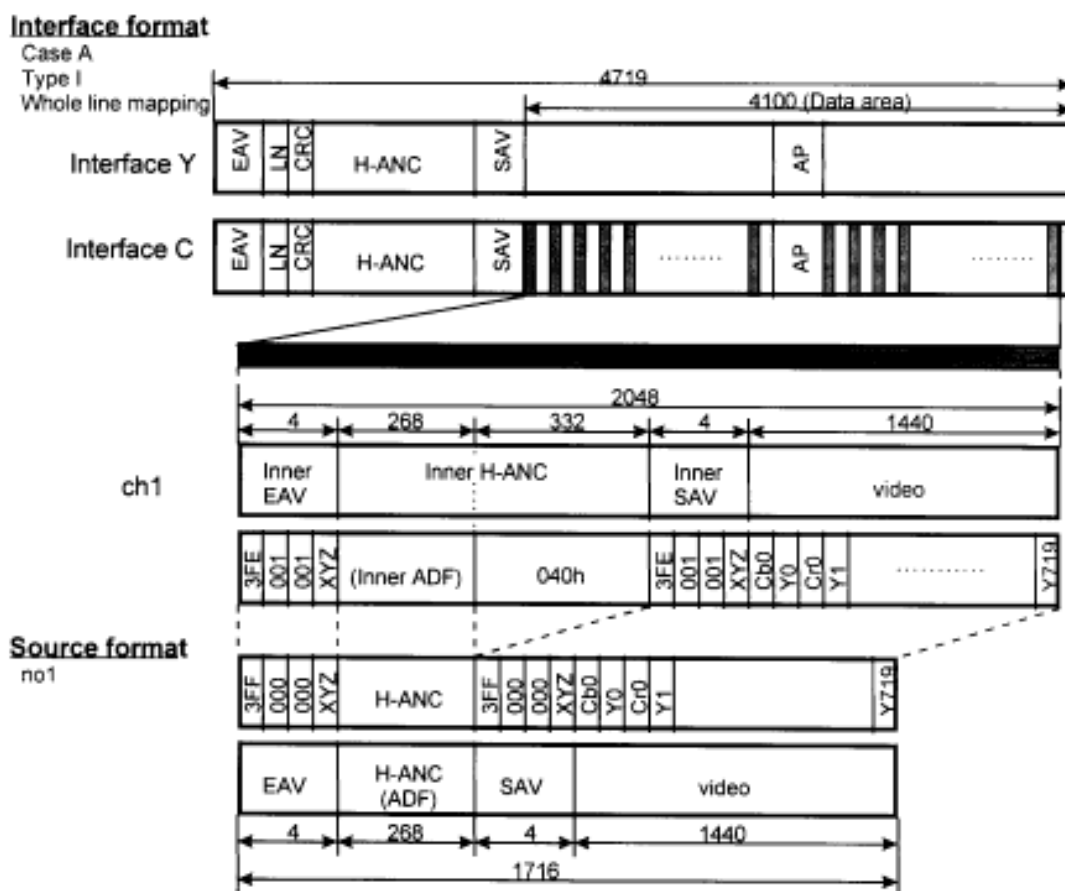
Interface format
Case A
Type I
Whole line mapping

4719
4100 (Data area)

Interface Y
EAV LN CRC H-ANC SAV AP

Interface C
EAV LN CRC H-ANC SAV ........ AP ........

2048
4 268 332 4 1440

ch1
Inner EAV
Inner H-ANC
Inner SAV
video

3FE 001 001 XYZ (Inner ADF) 040h 3FE 001 001 XYZ Cb0 Y0 Cr0 Y1 .......... Y719

Source format
no1

3FF 000 000 XYZ H-ANC 3FF 000 000 XYZ Cb0 Y0 Cr0 Y1 Y719

EAV
H-ANC (ADF)
SAV
video

4 268 4 1440
1716